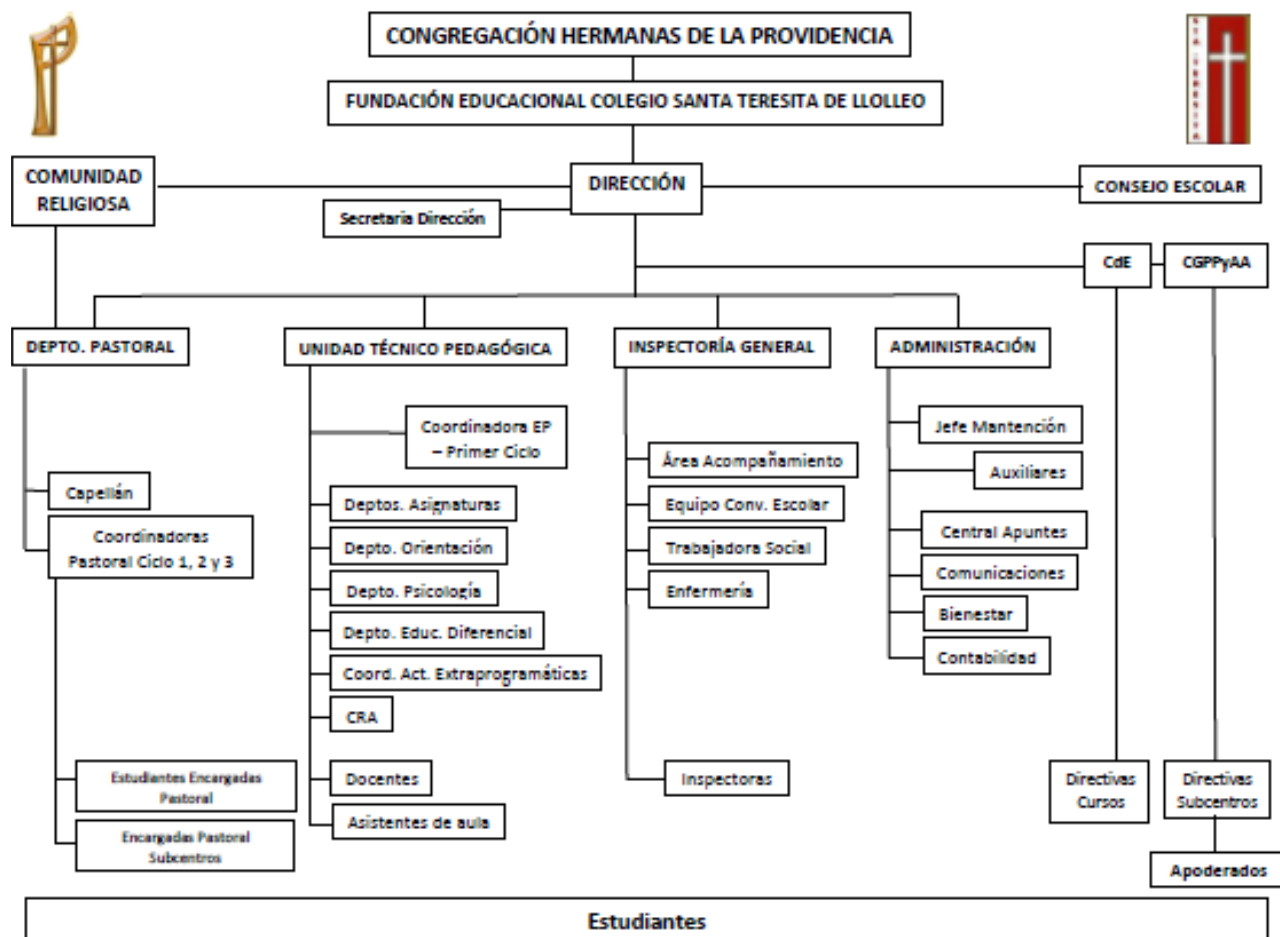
CONGREGACIÓN HERMANAS DE LA PROVIDENCIA

FUNDACIÓN EDUCACIONAL COLEGIO SANTA TERESITA DE LLOLLEO

COMUNIDAD RELIGIOSA

DIRECCIÓN

CONSEJO ESCOLAR

Secretaria Dirección

CdE

CGPPyAA

DEPTO. PASTORAL

Capellán

Coordinadoras Pastoral Ciclo 1, 2 y 3

Estudiantes Encargadas Pastoral

Encargadas Pastoral Subcentros

UNIDAD TÉCNICO PEDAGÓGICA

Coordinadora EP – Primer Ciclo

Deptos. Asignaturas

Depto. Orientación

Depto. Psicología

Depto. Educ. Diferencial

Coord. Act. Extraprogramáticas

CRA

Docentes

Asistentes de aula

INSPECTORÍA GENERAL

Área Acompañamiento

Equipo Conv. Escolar

Trabajadora Social

Enfermería

Inspectoras

ADMINISTRACIÓN

Jefe Mantención

Auxiliares

Central Apuntes

Comunicaciones

Bienestar

Contabilidad

Directivas Cursos

Directivas Subcentros

Apoderados

Estudiantes